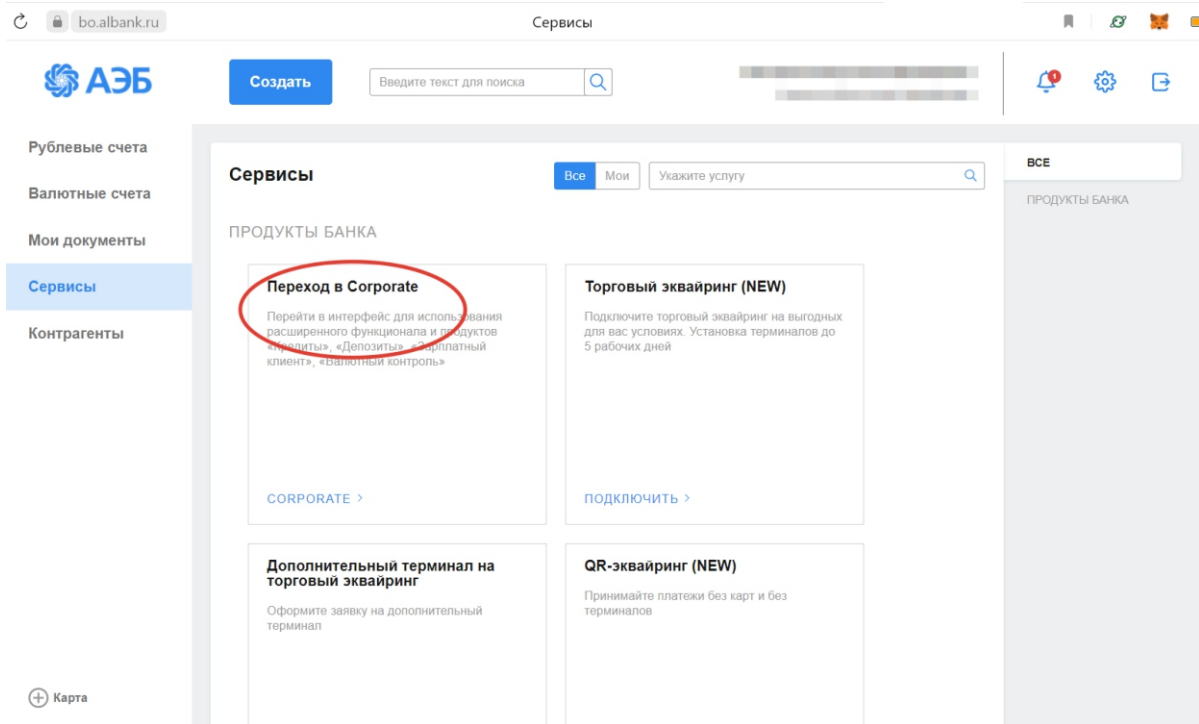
bo.albank.ru

Сервисы

АЭБ

Создать

Введите текст для поиска

1

Рублевые счета

Валютные счета

Мои документы

Сервисы

Контрагенты

Карта

Сервисы

Все

Мои

Укажите услугу

ПРОДУКТЫ БАНКА

Переход в Corporate

Перейти в интерфейс для использования расширенного функционала и продуктов «Кредиты», «Депозиты», «Зарплатный клиент», «Валютный контроль»

CORPORATE >

Торговый эквайринг (NEW)

Подключите торговый эквайринг на выгодных для вас условиях. Установка терминалов до 5 рабочих дней

ПОДКЛЮЧИТЬ >

Дополнительный терминал на торговый эквайринг

Оформите заявку на дополнительный терминал

QR-эквайринг (NEW)

Принимайте платежи без карт и без терминалов

ВСЕ

ПРОДУКТЫ БАНКА